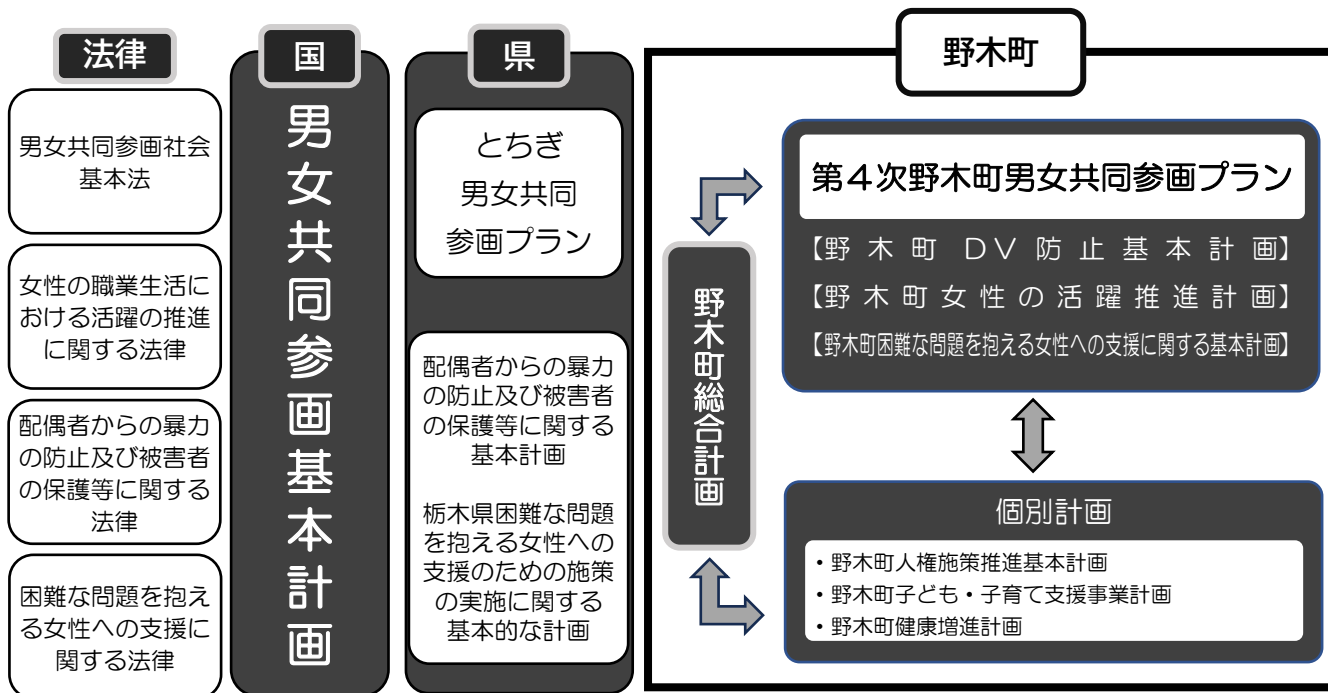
法律

男女共同参画社会基本法

女性の職業生活における活躍の推進に関する法律

配偶者からの暴力の防止及び被害者の保護等に関する法律

困難な問題を抱える女性への支援に関する法律

国

男女共同参画基本計画

県

とちぎ男女共同参画プラン

配偶者からの暴力の防止及び被害者の保護等に関する基本計画

栃木県困難な問題を抱える女性への支援のための施策の実施に関する基本的な計画

野木町

野木町総合計画

第４次野木町男女共同参画プラン

【野木町ＤＶ防止基本計画】

【野木町女性の活躍推進計画】

【野木町困難な問題を抱える女性への支援に関する基本計画】

個別計画

・野木町人権施策推進基本計画
・野木町子ども・子育て支援事業計画
・野木町健康増進計画